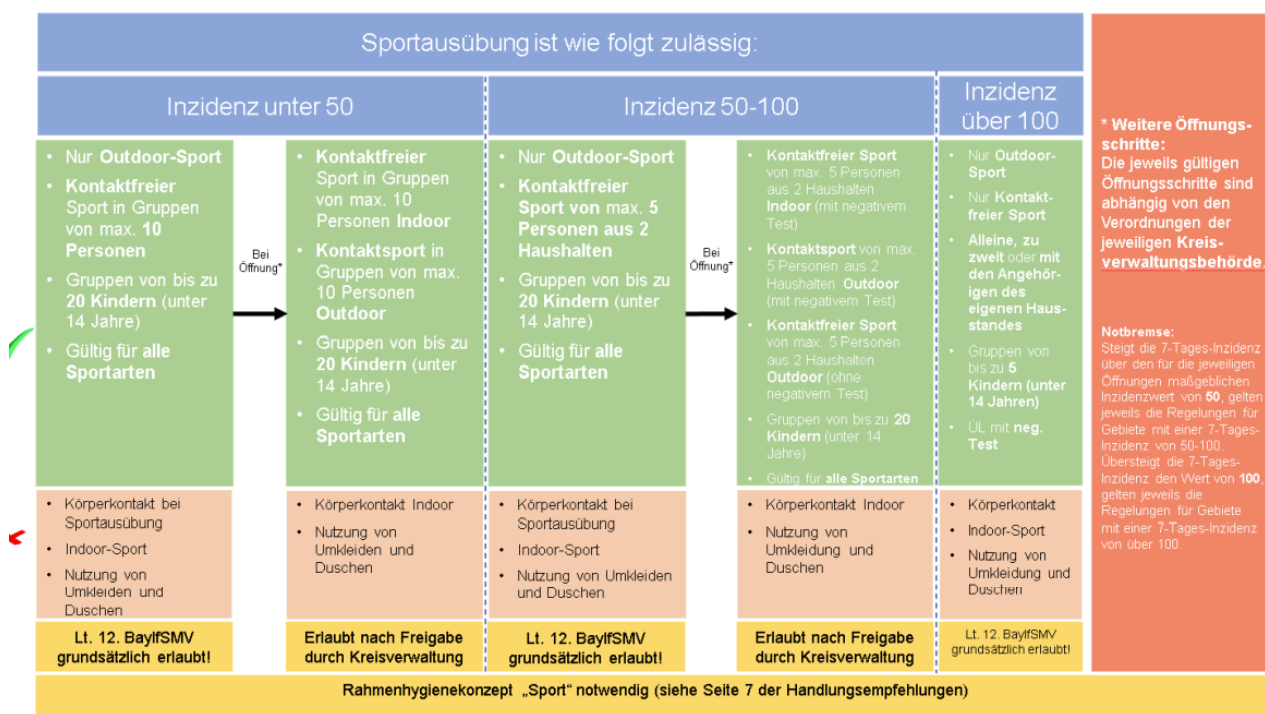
Sportausübung ist wie folgt zulässig:

Inzidenz unter 50

- Nur **Outdoor-Sport**
- **Kontaktfreier** Sport in Gruppen von max. **10 Personen**
- Gruppen von bis zu **20 Kindern** (unter 14 Jahre)
- Gültig für **alle Sportarten**

Bei Öffnung*

- **Kontaktfreier** Sport in Gruppen von max. 10 Personen **Indoor**
- **Kontaktsport** in Gruppen von max. 10 Personen **Outdoor**
- Gruppen von bis zu **20 Kindern** (unter 14 Jahre)
- Gültig für **alle Sportarten**

- Körperkontakt bei Sportausübung
- Indoor-Sport
- Nutzung von Umkleiden und Duschen

- Körperkontakt Indoor
- Nutzung von Umkleiden und Duschen

Lt. 12. BayIfSMV grundsätzlich erlaubt!

Erlaubt nach Freigabe durch Kreisverwaltung

Inzidenz 50-100

- Nur **Outdoor-Sport**
- **Kontaktfreier Sport von max. 5 Personen aus 2 Haushalten**
- Gruppen von bis zu **20 Kindern** (unter 14 Jahre)
- Gültig für **alle Sportarten**

Bei Öffnung*

- **Kontaktfreier Sport** von max. 5 Personen aus 2 Haushalten **Indoor** (mit negativem Test)
- **Kontaktsport** von max. 5 Personen aus 2 Haushalten **Outdoor** (mit negativem Test)
- **Kontaktfreier Sport** von max. 5 Personen aus 2 Haushalten **Outdoor** (ohne negativem Test)
- Gruppen von bis zu **20 Kindern** (unter 14 Jahre)
- Gültig für **alle Sportarten**

- Körperkontakt bei Sportausübung
- Indoor-Sport
- Nutzung von Umkleiden und Duschen

- Körperkontakt Indoor
- Nutzung von Umkleidung und Duschen

Lt. 12. BayIfSMV grundsätzlich erlaubt!

Erlaubt nach Freigabe durch Kreisverwaltung

Inzidenz über 100

- Nur **Outdoor-Sport**
- Nur **Kontaktfreier Sport**
- **Alleine, zu zweit** oder **mit den Angehörigen des eigenen Hausstandes**
- Gruppen von bis zu **5 Kindern (unter 14 Jahren)**
- ÜL mit **neg. Test**

- Körperkontakt
- Indoor-Sport
- Nutzung von Umkleidung und Duschen

Lt. 12. BayIfSMV grundsätzlich erlaubt!

**\* Weitere Öffnungsschritte: Die jeweils gültigen Öffnungsschritte sind abhängig von den Verordnungen der jeweiligen Kreisverwaltungsbehörde.**

**Notbremse:**
Steigt die 7-Tages-Inzidenz über den für die jeweiligen Öffnungen maßgeblichen Inzidenzwert von **50**, gelten jeweils die Regelungen für Gebiete mit einer 7-Tages-Inzidenz von 50-100. Übersteigt die 7-Tages-Inzidenz den Wert von **100**, gelten jeweils die Regelungen für Gebiete mit einer 7-Tages-Inzidenz von über 100.

Rahmenhygienekonzept „Sport“ notwendig (siehe Seite 7 der Handlungsempfehlungen)